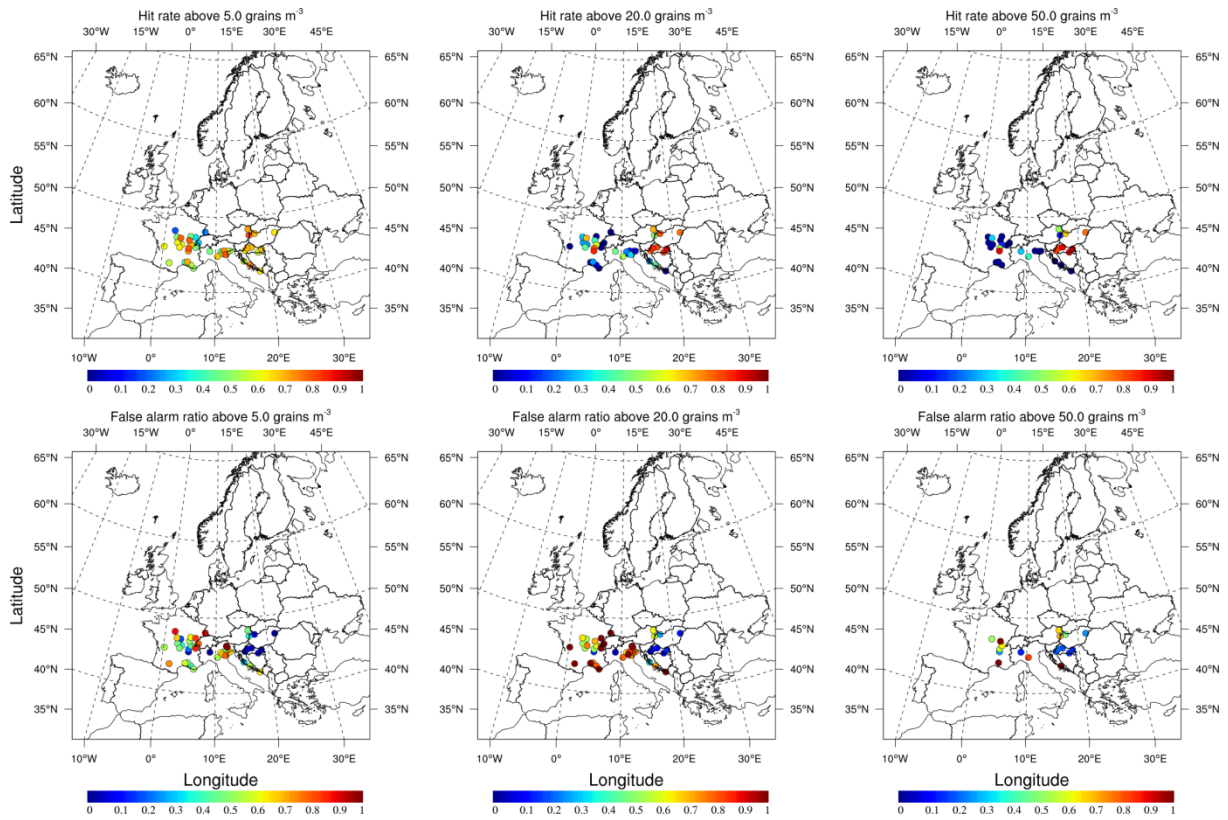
Hit rate above 5.0 grains m$^{-3}$

30°W 15°W 0° 15°E 30°E 45°E

65°N 60°N 55°N 50°N 45°N 40°N 35°N

65°N 60°N 55°N 50°N 45°N 40°N 35°N

Latitude

10°W 0° 10°E 20°E 30°E

0 0.1 0.2 0.3 0.4 0.5 0.6 0.7 0.8 0.9 1

Hit rate above 20.0 grains m$^{-3}$

30°W 15°W 0° 15°E 30°E 45°E

65°N 60°N 55°N 50°N 45°N 40°N 35°N

65°N 60°N 55°N 50°N 45°N 40°N 35°N

10°W 0° 10°E 20°E 30°E

0 0.1 0.2 0.3 0.4 0.5 0.6 0.7 0.8 0.9 1

Hit rate above 50.0 grains m$^{-3}$

30°W 15°W 0° 15°E 30°E 45°E

65°N 60°N 55°N 50°N 45°N 40°N 35°N

65°N 60°N 55°N 50°N 45°N 40°N 35°N

10°W 0° 10°E 20°E 30°E

0 0.1 0.2 0.3 0.4 0.5 0.6 0.7 0.8 0.9 1

False alarm ratio above 5.0 grains m$^{-3}$

30°W 15°W 0° 15°E 30°E 45°E

65°N 60°N 55°N 50°N 45°N 40°N 35°N

65°N 60°N 55°N 50°N 45°N 40°N 35°N

Latitude

10°W 0° 10°E 20°E 30°E

Longitude

0 0.1 0.2 0.3 0.4 0.5 0.6 0.7 0.8 0.9 1

False alarm ratio above 20.0 grains m$^{-3}$

30°W 15°W 0° 15°E 30°E 45°E

65°N 60°N 55°N 50°N 45°N 40°N 35°N

65°N 60°N 55°N 50°N 45°N 40°N 35°N

10°W 0° 10°E 20°E 30°E

Longitude

0 0.1 0.2 0.3 0.4 0.5 0.6 0.7 0.8 0.9 1

False alarm ratio above 50.0 grains m$^{-3}$

30°W 15°W 0° 15°E 30°E 45°E

65°N 60°N 55°N 50°N 45°N 40°N 35°N

65°N 60°N 55°N 50°N 45°N 40°N 35°N

10°W 0° 10°E 20°E 30°E

Longitude

0 0.1 0.2 0.3 0.4 0.5 0.6 0.7 0.8 0.9 1